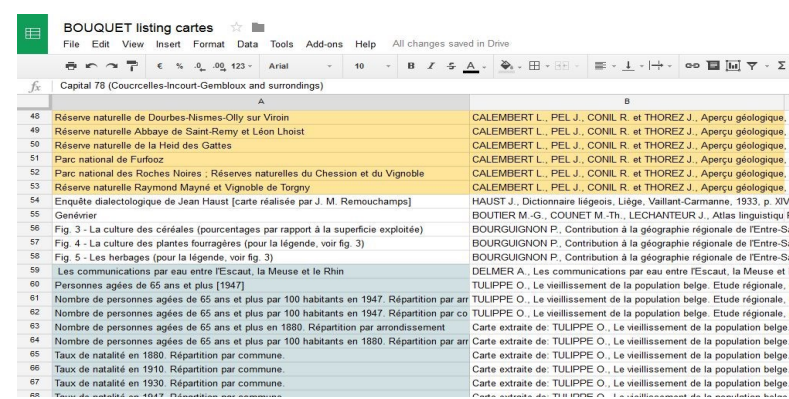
BOUQUET listing cartes

File Edit View Insert Format Data Tools Add-ons Help All changes saved in Drive

€ % .0 .00 123 Arial 10 B I S A

fx Capital 78 (Coucrcelles-Incourt-Gembloux and surroundings)

| | A | B |
|---|---|---|
| 48 | Réserve naturelle de Dourbes-Nismes-Olly sur Viroin | CALEMBERT L., PEL J., CONIL R. et THOREZ J., Aperçu géologique, |
| 49 | Réserve naturelle Abbaye de Saint-Remy et Léon Lhoist | CALEMBERT L., PEL J., CONIL R. et THOREZ J., Aperçu géologique, |
| 50 | Réserve naturelle de la Heid des Gattes | CALEMBERT L., PEL J., CONIL R. et THOREZ J., Aperçu géologique, |
| 51 | Parc national de Furfooz | CALEMBERT L., PEL J., CONIL R. et THOREZ J., Aperçu géologique, |
| 52 | Parc national des Roches Noires ; Réserves naturelles du Chession et du Vignoble | CALEMBERT L., PEL J., CONIL R. et THOREZ J., Aperçu géologique, |
| 53 | Réserve naturelle Raymond Mayné et Vignoble de Torgny | CALEMBERT L., PEL J., CONIL R. et THOREZ J., Aperçu géologique, |
| 54 | Enquête dialectologique de Jean Haust [carte réalisée par J. M. Remouchamps] | HAUST J., Dictionnaire liégeois, Liège, Vaillant-Carmanne, 1933, p. XIV |
| 55 | Genévrier | BOUTIER M.-G., COUNET M.-Th., LECHANTEUR J., Atlas linguistiqu |
| 56 | Fig. 3 - La culture des céréales (pourcentages par rapport à la superficie exploitée) | BOURGUIGNON P., Contribution à la géographie régionale de l'Entre-S |
| 57 | Fig. 4 - La culture des plantes fourragères (pour la légende, voir fig. 3) | BOURGUIGNON P., Contribution à la géographie régionale de l'Entre-S |
| 58 | Fig. 5 - Les herbages (pour la légende, voir fig. 3) | BOURGUIGNON P., Contribution à la géographie régionale de l'Entre-S |
| 59 | Les communications par eau entre l'Escaut, la Meuse et le Rhin | DELMER A., Les communications par eau entre l'Escaut, la Meuse et |
| 60 | Personnes agées de 65 ans et plus [1947] | TULIPPE O., Le vieillissement de la population belge. Etude régionale, |
| 61 | Nombre de personnes agées de 65 ans et plus par 100 habitants en 1947. Répartition par arr | TULIPPE O., Le vieillissement de la population belge. Etude régionale, |
| 62 | Nombre de personnes agées de 65 ans et plus par 100 habitants en 1947. Répartition par co | TULIPPE O., Le vieillissement de la population belge. Etude régionale, |
| 63 | Nombre de personnes agées de 65 ans et plus en 1880. Répartition par arrondissement | Carte extraite de: TULIPPE O., Le vieillissement de la population belge. |
| 64 | Nombre de personnes agées de 65 ans et plus par 100 habitants en 1880. Répartition par arr | Carte extraite de: TULIPPE O., Le vieillissement de la population belge. |
| 65 | Taux de natalité en 1880. Répartition par commune. | Carte extraite de: TULIPPE O., Le vieillissement de la population belge. |
| 66 | Taux de natalité en 1910. Répartition par commune. | Carte extraite de: TULIPPE O., Le vieillissement de la population belge. |
| 67 | Taux de natalité en 1930. Répartition par commune. | Carte extraite de: TULIPPE O., Le vieillissement de la population belge. |
| 68 | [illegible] | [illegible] |